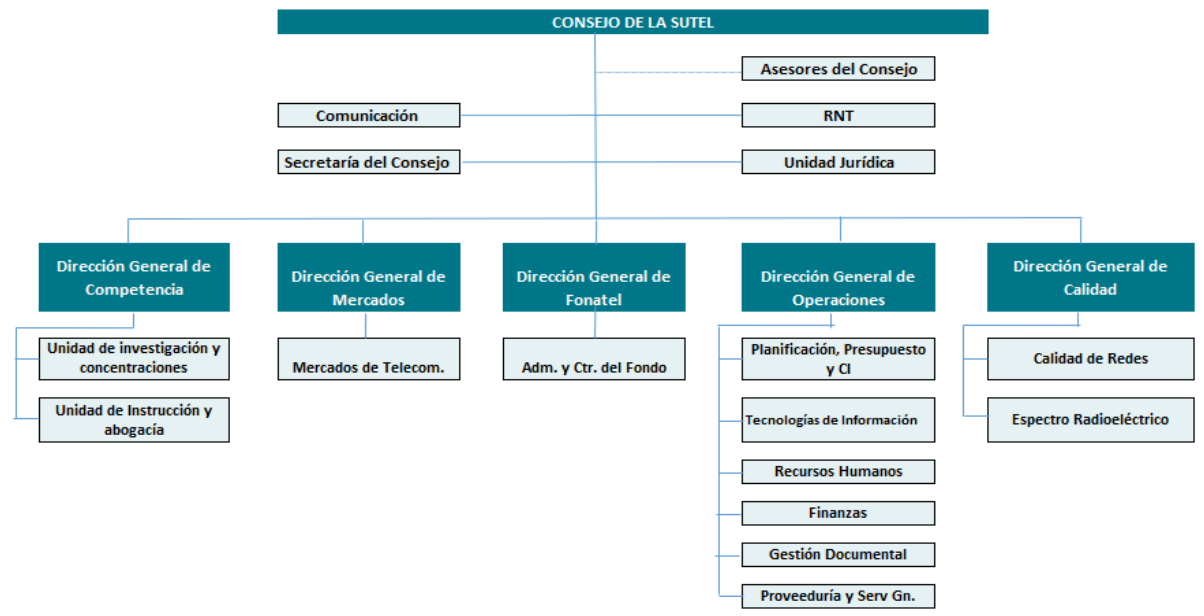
CONSEJO DE LA SUTEL

Asesores del Consejo

Comunicación

RNT

Secretaría del Consejo

Unidad Jurídica

Dirección General de Competencia

Unidad de investigación y concentraciones

Unidad de Instrucción y abogacía

Dirección General de Mercados

Mercados de Telecom.

Dirección General de Fonatel

Adm. y Ctr. del Fondo

Dirección General de Operaciones

Planificación, Presupuesto y CI

Tecnologías de Información

Recursos Humanos

Finanzas

Gestión Documental

Proveeduría y Serv Gn.

Dirección General de Calidad

Calidad de Redes

Espectro Radioeléctrico